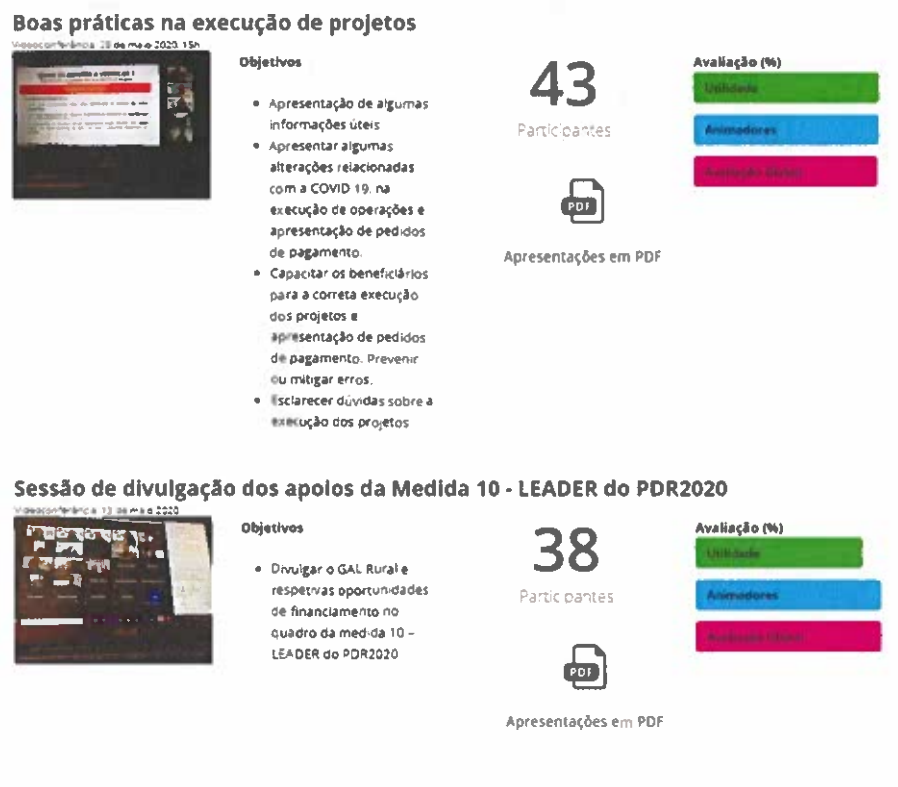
Boas práticas na execução de projetos

Videoconferência 28 de maio 2020 15h

Objetivos

- Apresentação de algumas informações úteis
- Apresentar algumas alterações relacionadas com a COVID 19, na execução de operações e apresentação de pedidos de pagamento.
- Capacitar os beneficiários para a correta execução dos projetos e apresentação de pedidos de pagamento. Prevenir ou mitigar erros.
- Esclarecer dúvidas sobre a execução dos projetos

43

Participantes

PDF

Apresentações em PDF

Avaliação (%)

Utilidade

Animadores

Avaliação Global

Sessão de divulgação dos apoios da Medida 10 - LEADER do PDR2020

Videoconferência 13 de maio 2020

Objetivos

- Divulgar o GAL Rural e respetivas oportunidades de financiamento no quadro da medida 10 – LEADER do PDR2020

38

Participantes

PDF

Apresentações em PDF

Avaliação (%)

Utilidade

Animadores

Avaliação Global